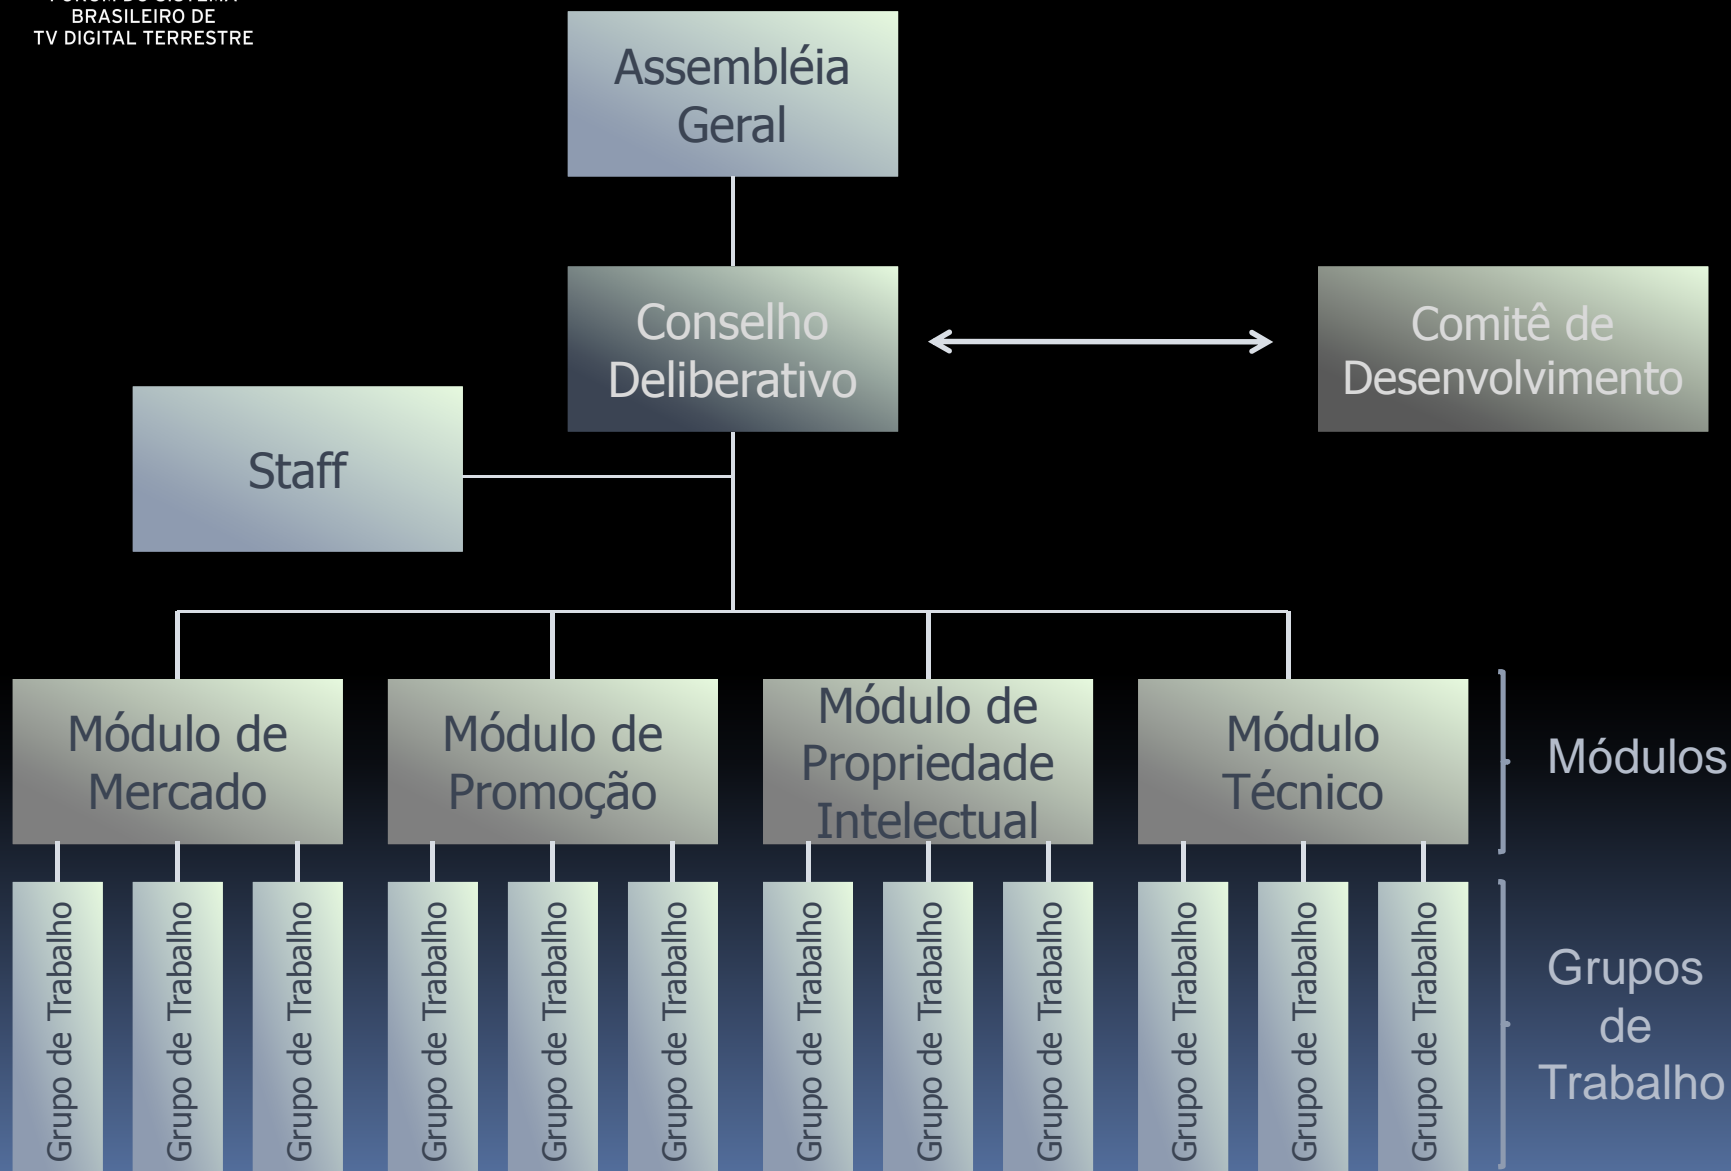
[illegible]
BRASILEIRO DE
TV DIGITAL TERRESTRE

Assembléia Geral

Conselho Deliberativo

Comitê de Desenvolvimento

Staff

Módulo de Mercado

Módulo de Promoção

Módulo de Propriedade Intelectual

Módulo Técnico

Módulos

Grupo de Trabalho
Grupo de Trabalho
Grupo de Trabalho
Grupo de Trabalho
Grupo de Trabalho
Grupo de Trabalho
Grupo de Trabalho
Grupo de Trabalho
Grupo de Trabalho
Grupo de Trabalho
Grupo de Trabalho
Grupo de Trabalho

Grupos de Trabalho